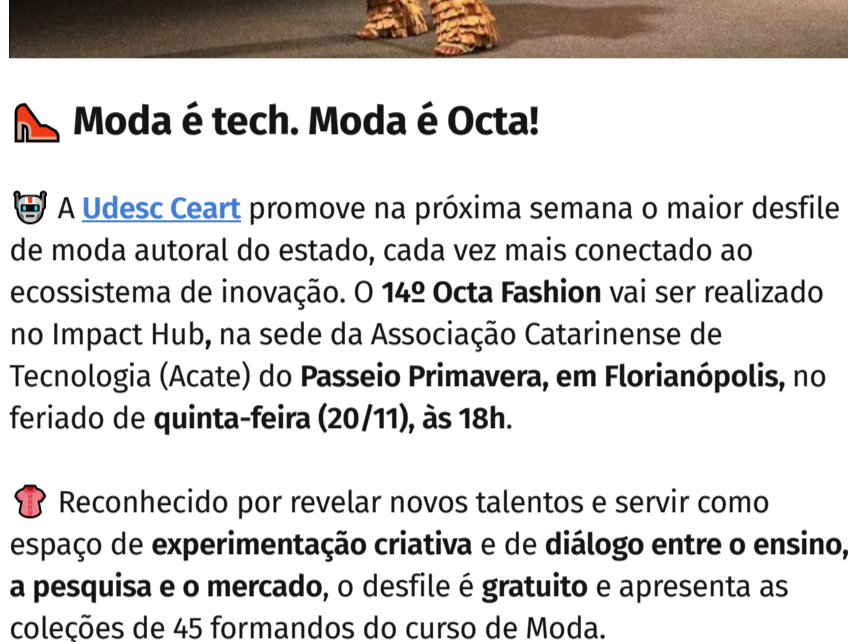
Moda é tech. Moda é Octa!

A Udesc Ceart promove na próxima semana o maior desfile de moda autoral do estado, cada vez mais conectado ao ecossistema de inovação. O 14º Octa Fashion vai ser realizado no Impact Hub, na sede da Associação Catarinense de Tecnologia (Acate) do Passeio Primavera, em Florianópolis, no feriado de quinta-feira (20/11), às 18h.

Reconhecido por revelar novos talentos e servir como espaço de experimentação criativa e de diálogo entre o ensino, a pesquisa e o mercado, o desfile é gratuito e apresenta as coleções de 45 formandos do curso de Moda.